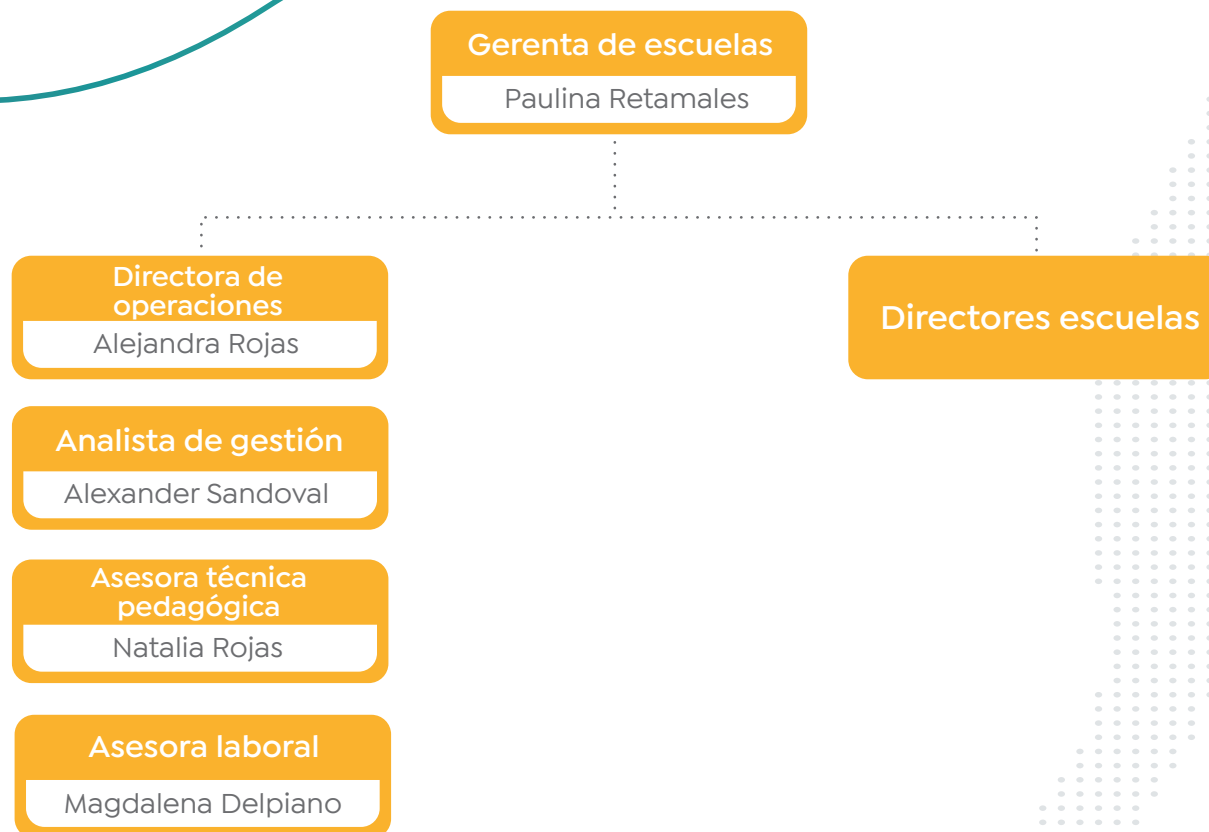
Gerenta de escuelas

Paulina Retamales

Directora de operaciones

Alejandra Rojas

Directores escuelas

Analista de gestión

Alexander Sandoval

Asesora técnica pedagógica

Natalia Rojas

Asesora laboral

Magdalena Delpiano